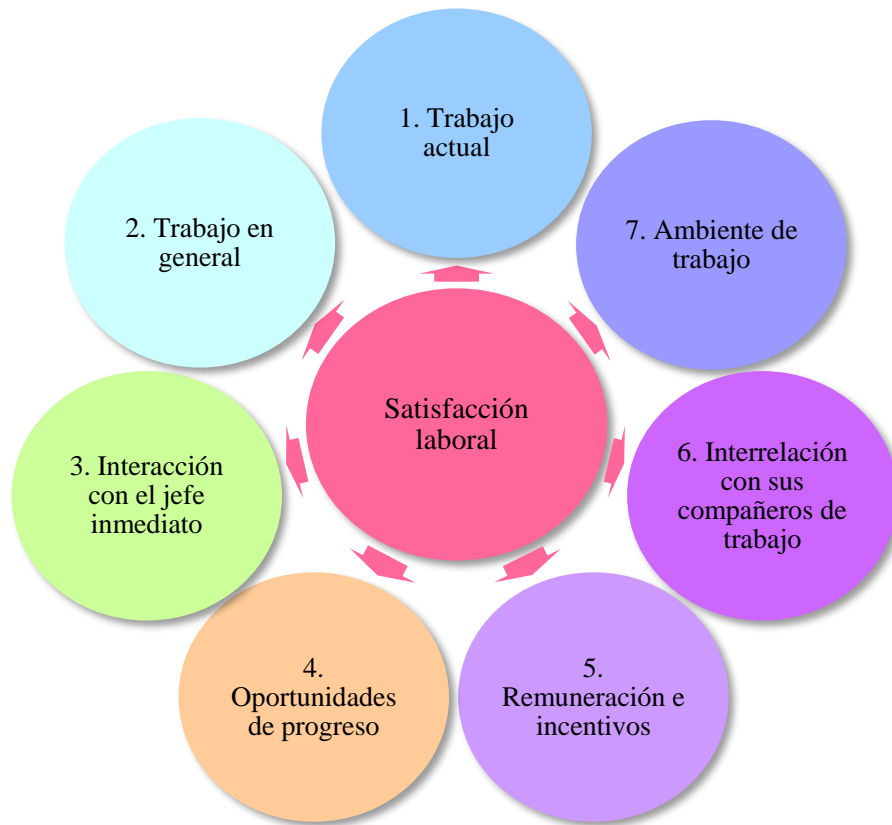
Satisfacción laboral

1. Trabajo actual

2. Trabajo en general

3. Interacción con el jefe inmediato

4. Oportunidades de progreso

5. Remuneración e incentivos

6. Interrelación con sus compañeros de trabajo

7. Ambiente de trabajo